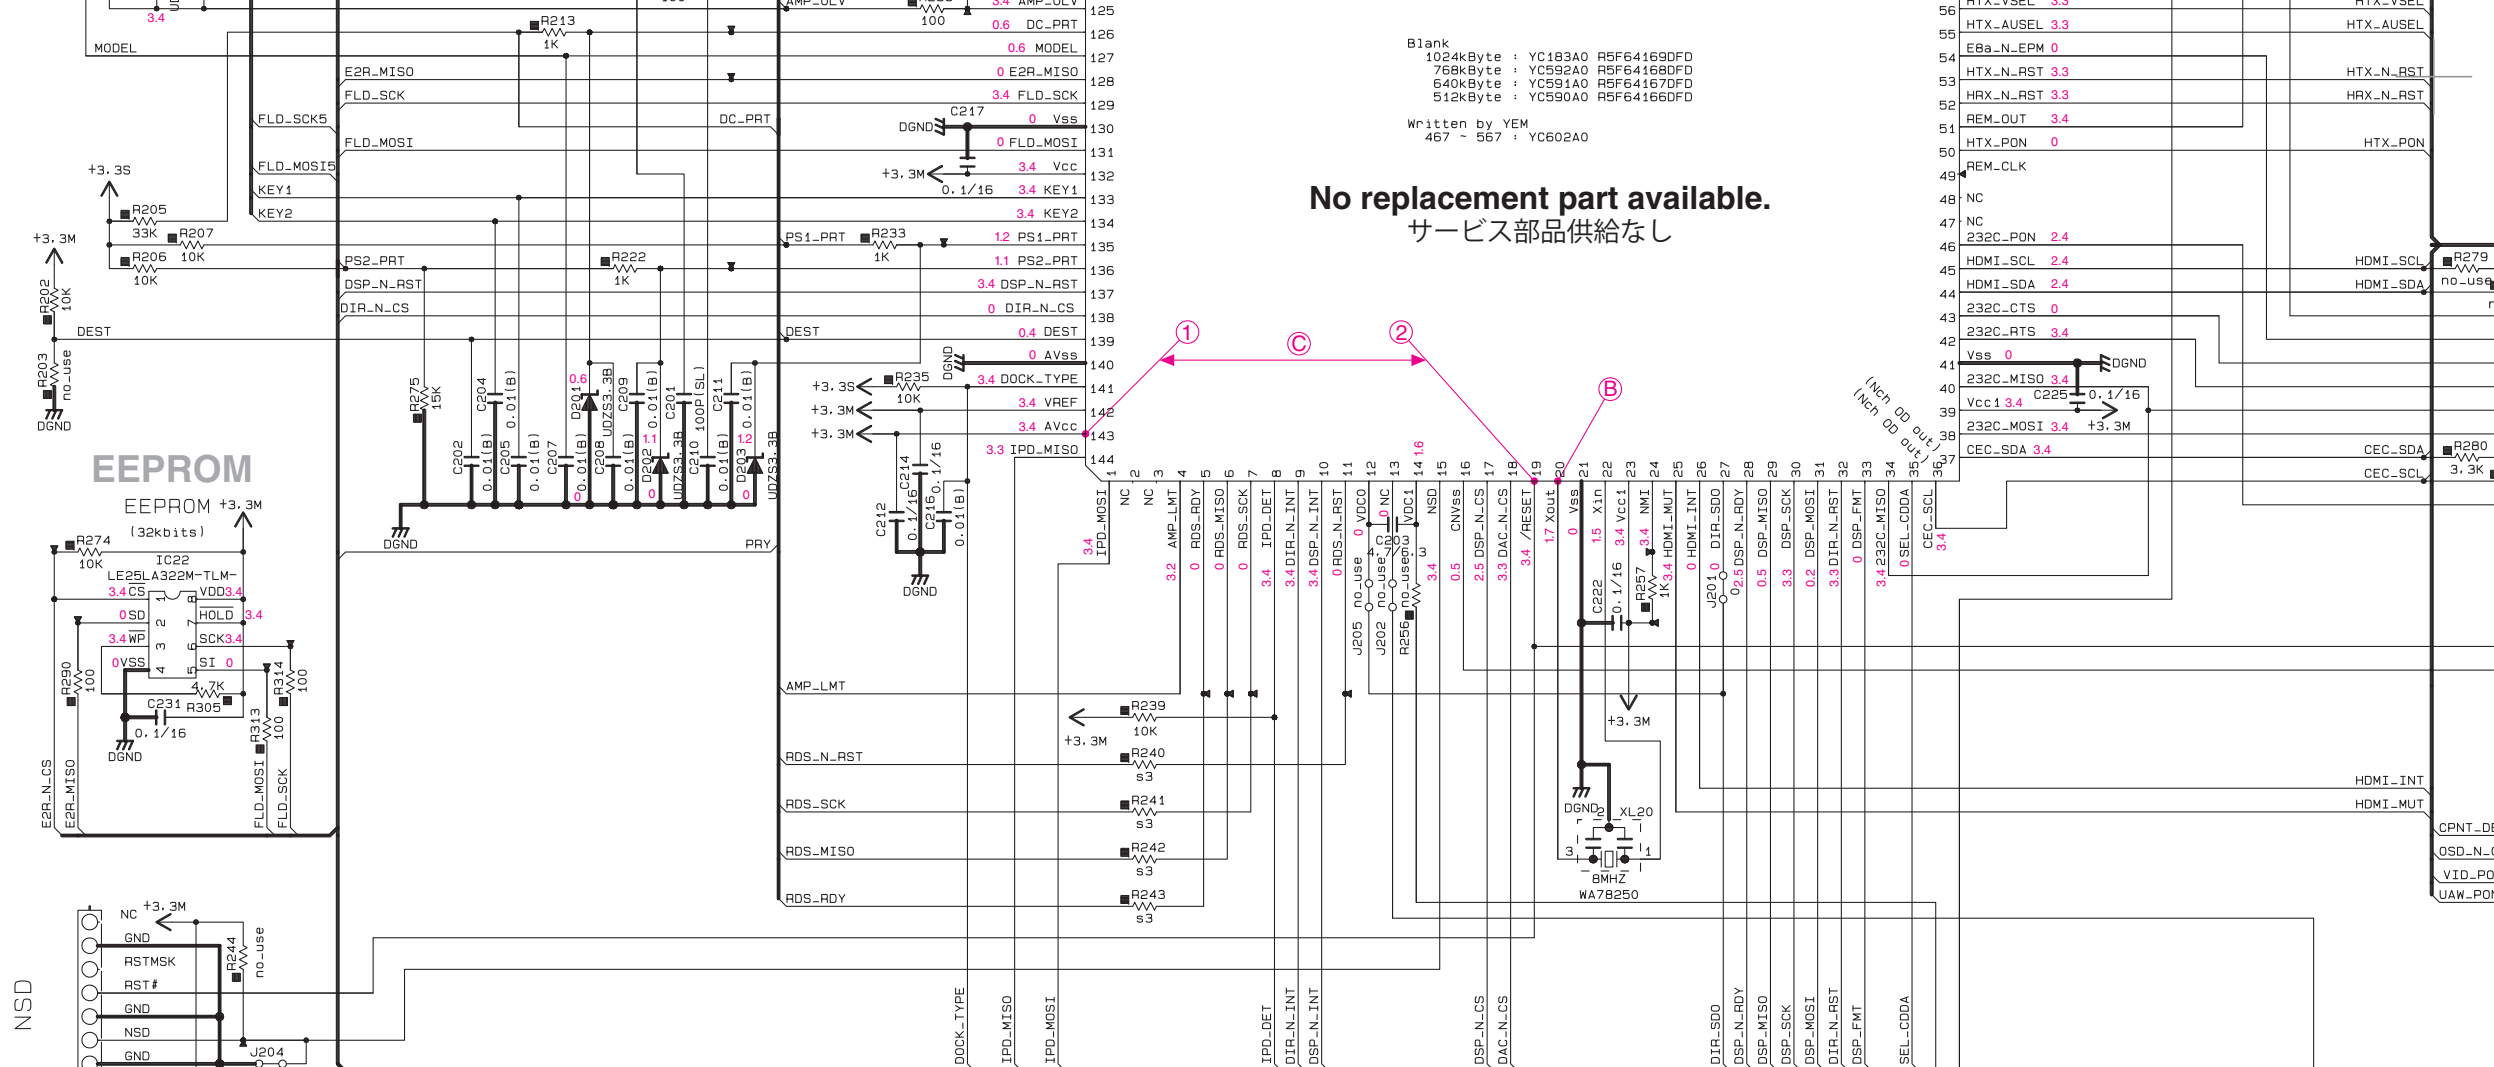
Blank
1024kByte : YC183A0 R5F64169DFD
768kByte : YC592A0 R5F64168DFD
640kByte : YC591A0 R5F64167DFD
512kByte : YC590A0 R5F64166DFD

Written by YEM
467 ~ 567 : YC602A0

No replacement part available.
サービス部品供給なし

EEPROM
EEPROM +3.3M
(32kbits)
IC22
LE25LA322M-TLM-
R274 10K
3.4 CS
0 SD
3.4 WP
0 VSS
VDD 3.4
HOLD 3.4
SCK 3.4
SI 0
R305 4.7K
C231 0.1/16
DGND
R290 100
R313 100
R314 100
E2R_N_CS
E2R_MISO
FLD_MOSI
FLD_SCK

MODEL
E2R_MISO
FLD_SCK
FLD_SCK5
FLD_MOSI
FLD_MOSI5
KEY1
KEY2
PS2_PRT
DSP_N_RST
DIR_N_CS
DEST
+3.3S
R205 33K
R207 10K
R206 10K
+3.3M
R202 10K
R203 no-use
DGND
R213 1K
DC_PRT
R222 1K
R275 15K
C202 0.01(B)
C204 0.01(B)
C205 0.01(B)
C207 0.01(B)
D201 UDZS3.3B
C208 0.01(B)
C209 0.01(B)
D202 UDZS3.3B
C201 100P(SL)
C210 0.01(B)
C211 0.01(B)
D203 UDZS3.3B
0.6 0 1.1 0 1.2 0
DGND
PRY

AMP_OLV 3.4 100
125 0.6 DC_PRT
126 0.6 MODEL
127 0 E2R_MISO
128 3.4 FLD_SCK
129 C217 DGND
130 0 Vss
131 0 FLD_MOSI
132 +3.3M 3.4 Vcc 0.1/16
133 3.4 KEY1
134 3.4 KEY2
135 PS1_PRT R233 1K 1.2 PS1_PRT
136 1.1 PS2_PRT
137 3.4 DSP_N_RST
138 0 DIR_N_CS
139 DEST 0.4 DEST
140 DGND 0 AVss
141 +3.3S R235 10K 3.4 DOCK_TYPE
142 +3.3M 3.4 VREF
143 +3.3M 3.4 AVcc
144 3.3 IPD_MISO
C214 0.1/16
C212 0.1/16
C216 0.01(B)
DGND

① Ⓒ ② Ⓑ

1 IPD_MOSI 3.4
2 NC
3 NC
4 AMP_LMT 3.2
5 RDS_RDY 0
6 RDS_MISO 0
7 RDS_SCK 0
8 IPD_DET 3.4
9 DIR_N_INT 3.4
10 DSP_N_INT 3.4
11 RDS_N_RST 0
12 VDC0 0
13 NC 0
14 VDC1 1.6
15 NSD 3.4
16 CNVss 0.5
17 DSP_N_CS 2.5
18 DAC_N_CS 3.3
19 /RESET 3.4
20 Xout 1.7
21 Vss 0
22 Xin 1.5
23 Vcc1 3.4
24 NMI 3.4
25 HDMI_MUT 3.4
26 HDMI_INT 0
27 DIR_SDO 0
28 DSP_N_RDY 2.5
29 DSP_MISO 0.5
30 DSP_SCK 3.3
31 DSP_MOSI 0.2
32 DIR_N_RST 3.3
33 DSP_FMT 0
34 232C_MISO 3.4
35 SEL_CDDA 0
36 CEC_SCL 3.4
C203 4.7/6.3
J205 no-use
J202 no-use
R256 no-use
C222 0.1/16
R257 1K
J201 no-use
+3.3M
DGND XL20 8MHZ WA78250

56 HTX_VSEL 3.3
55 HTX_AUSEL 3.3
54 E8a_N_EPM 0
53 HTX_N_RST 3.3
52 HRX_N_RST 3.3
51 REM_OUT 3.4
50 HTX_PON 0
49 REM_CLK
48 NC
47 NC
46 232C_PON 2.4
45 HDMI_SCL 2.4
44 HDMI_SDA 2.4
43 232C_CTS 0
42 232C_RTS 3.4
41 Vss 0 DGND
40 232C_MISO 3.4
39 Vcc1 3.4 C225 0.1/16 +3.3M
38 232C_MOSI 3.4
37 CEC_SDA 3.4
(Nch OD out)
(Nch OD out)
HTX_VSEL
HTX_AUSEL
HTX_N_RST
HRX_N_RST
HTX_PON
HDMI_SCL
HDMI_SDA
R279 no-use
CEC_SDA
CEC_SCL
R280 3.3K
HDMI_INT
HDMI_MUT
CPNT_DE
OSD_N_
VID_PO
UAW_PON

AMP_LMT
R239 10K
+3.3M
RDS_N_RST R240 s3
RDS_SCK R241 s3
RDS_MISO R242 s3
RDS_RDY R243 s3

NSD
NC +3.3M
GND
RSTMSK
RST#
GND
NSD
GND
R244 no-use
J204

DOCK_TYPE
IPD_MISO
IPD_MOSI
IPD_DET
DIR_N_INT
DSP_N_INT
DSP_N_CS
DAC_N_CS
DIR_SDO
DSP_N_RDY
DSP_MISO
DSP_SCK
DSP_MOSI
DIR_N_RST
DSP_FMT
SEL_CDDA